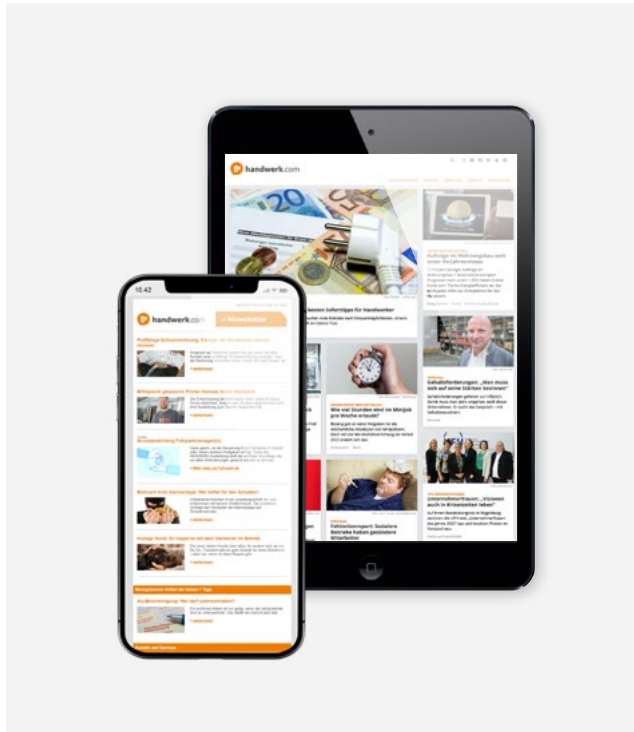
handwerk.com

besten Spartipps für Handwerker

Aufträge im Wohnungsbau weit unter Vorjahresniveau

Gehaltsforderungen: „Man muss sich auf seine Stärken besinnen"

Wie viel Stunden sind im Minijob pro Woche erlaubt?

Unternehmerfrauen: „Visionen auch in Krisenzeiten leben"

Fehlzeitenreport: Sozialere Betriebe haben gesündere Mitarbeiter

10:42

handwerk.com

Newsletter

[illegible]

Werbung

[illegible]